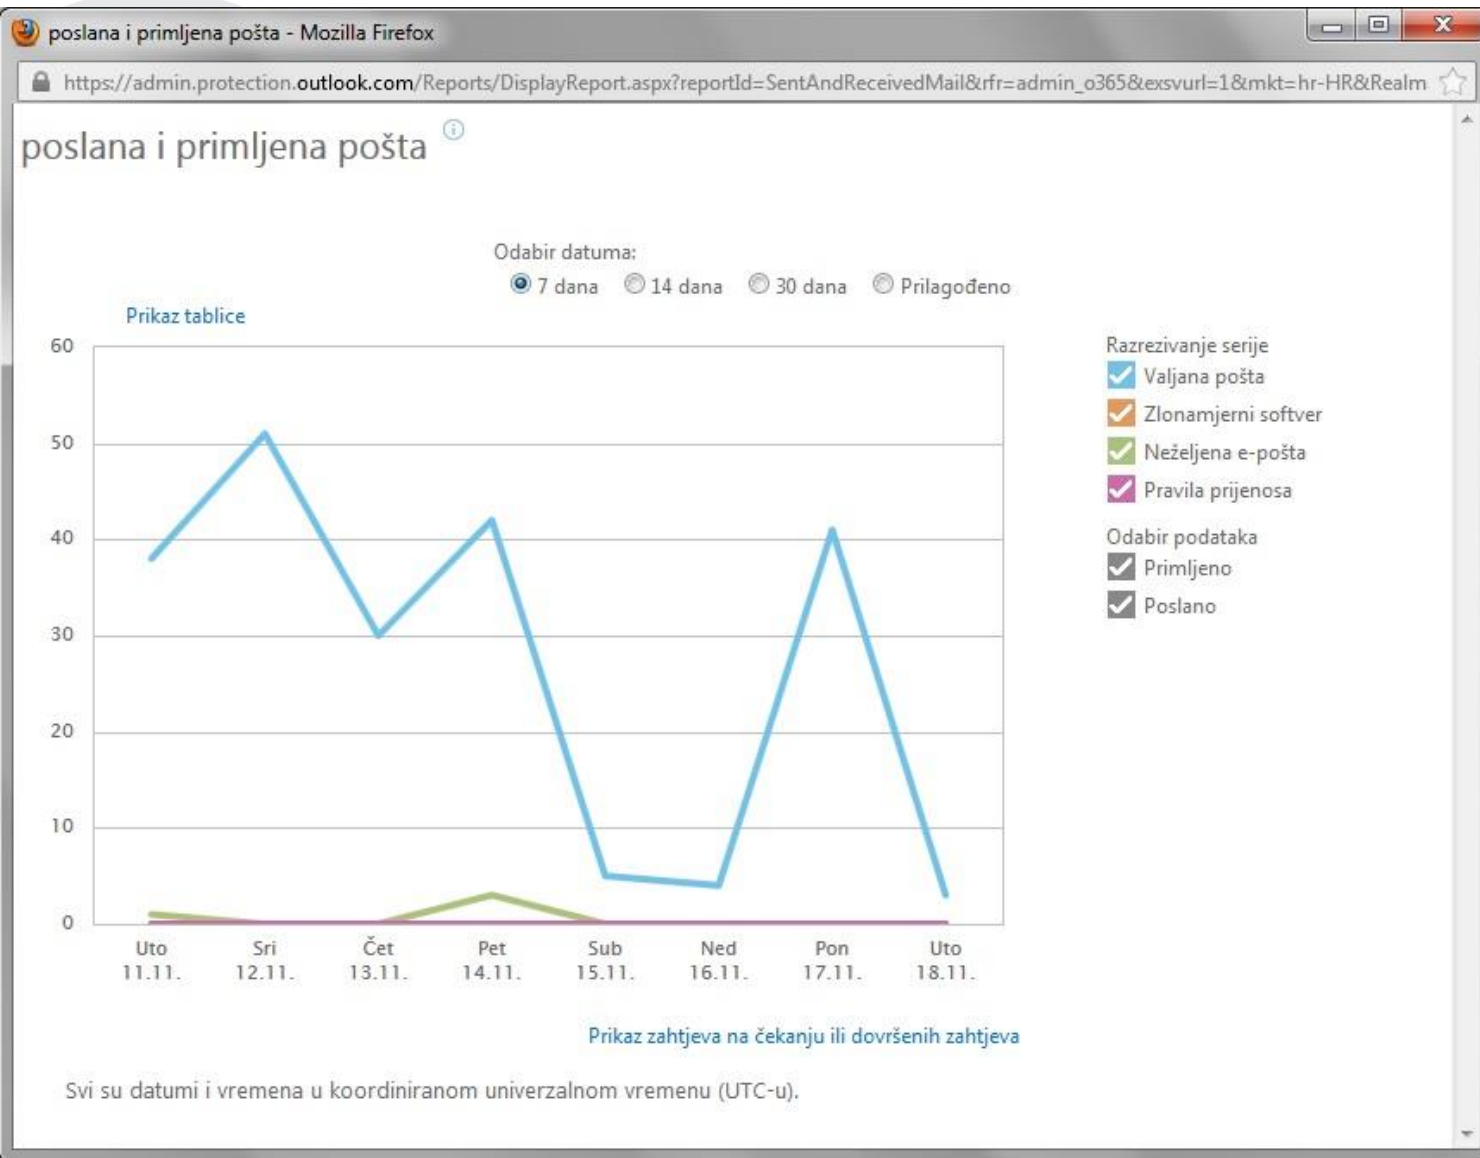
poslana i primljena pošta - Mozilla Firefox

https://admin.protection.outlook.com/Reports/DisplayReport.aspx?reportId=SentAndReceivedMail&rfr=admin_o365&exsvurl=1&mkt=hr-HR&Realm

poslana i primljena pošta

Odabir datuma:
7 dana 14 dana 30 dana Prilagođeno

Prikaz tablice

60
50
40
30
20
10
0

Uto 11.11.
Sri 12.11.
Čet 13.11.
Pet 14.11.
Sub 15.11.
Ned 16.11.
Pon 17.11.
Uto 18.11.

Razrezivanje serije
Valjana pošta
Zlonamjerni softver
Neželjena e-pošta
Pravila prijenosa

Odabir podataka
Primljeno
Poslano

Prikaz zahtjeva na čekanju ili dovršenih zahtjeva

Svi su datumi i vremena u koordiniranom univerzalnom vremenu (UTC-u).